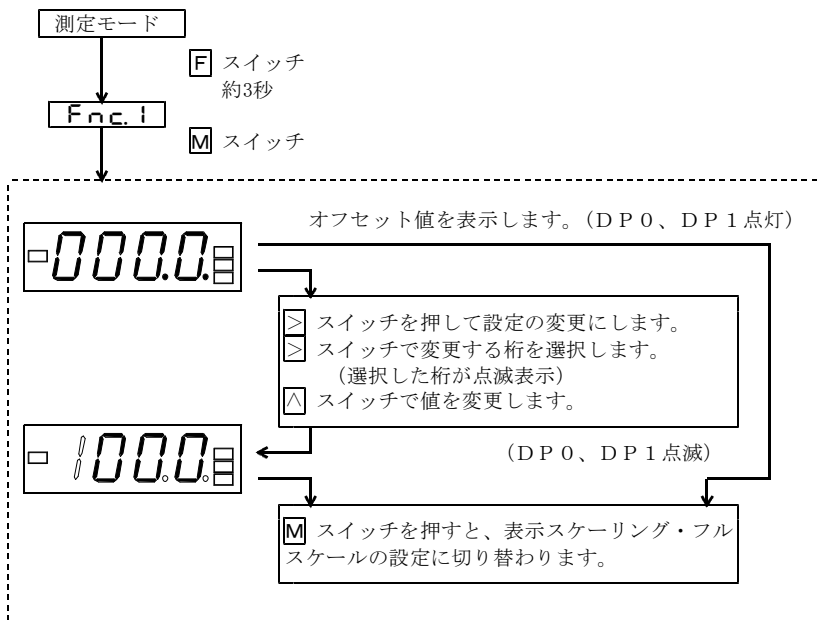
測定モード

F スイッチ
約3秒

Fnc.1

M スイッチ

オフセット値を表示します。（ＤＰ０、ＤＰ１点灯）

-000.0

> スイッチを押して設定の変更にします。
> スイッチで変更する桁を選択します。
（選択した桁が点滅表示）
∧ スイッチで値を変更します。

1000

（ＤＰ０、ＤＰ１点滅）

M スイッチを押すと、表示スケーリング・フルスケールの設定に切り替わります。